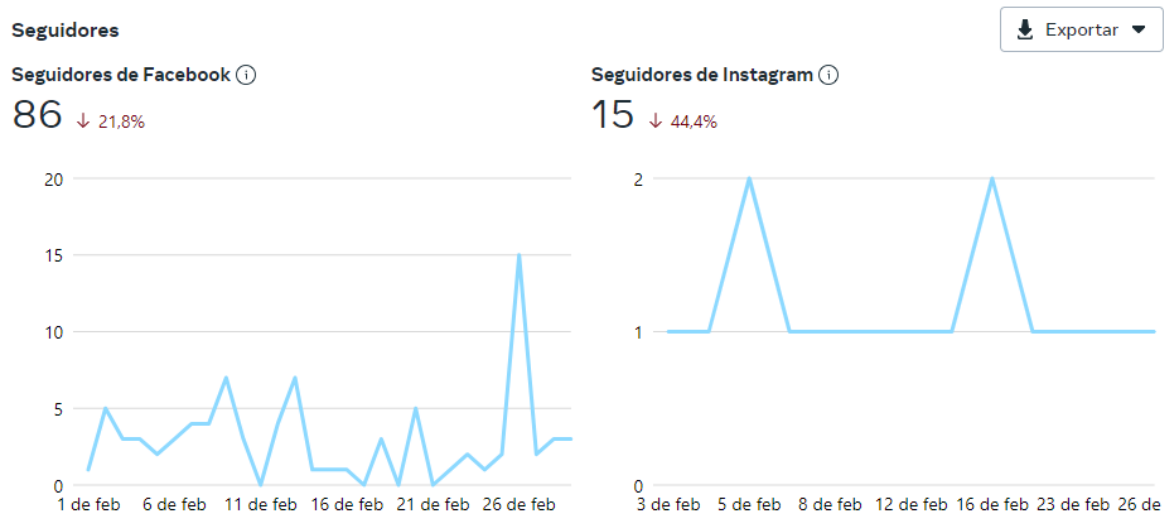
Seguidores

Exportar

Seguidores de Facebook

86 21,8%

20
15
10
5
0
1 de feb 6 de feb 11 de feb 16 de feb 21 de feb 26 de feb

Seguidores de Instagram

15 44,4%

2
1
0
3 de feb 5 de feb 8 de feb 12 de feb 16 de feb 23 de feb 26 de